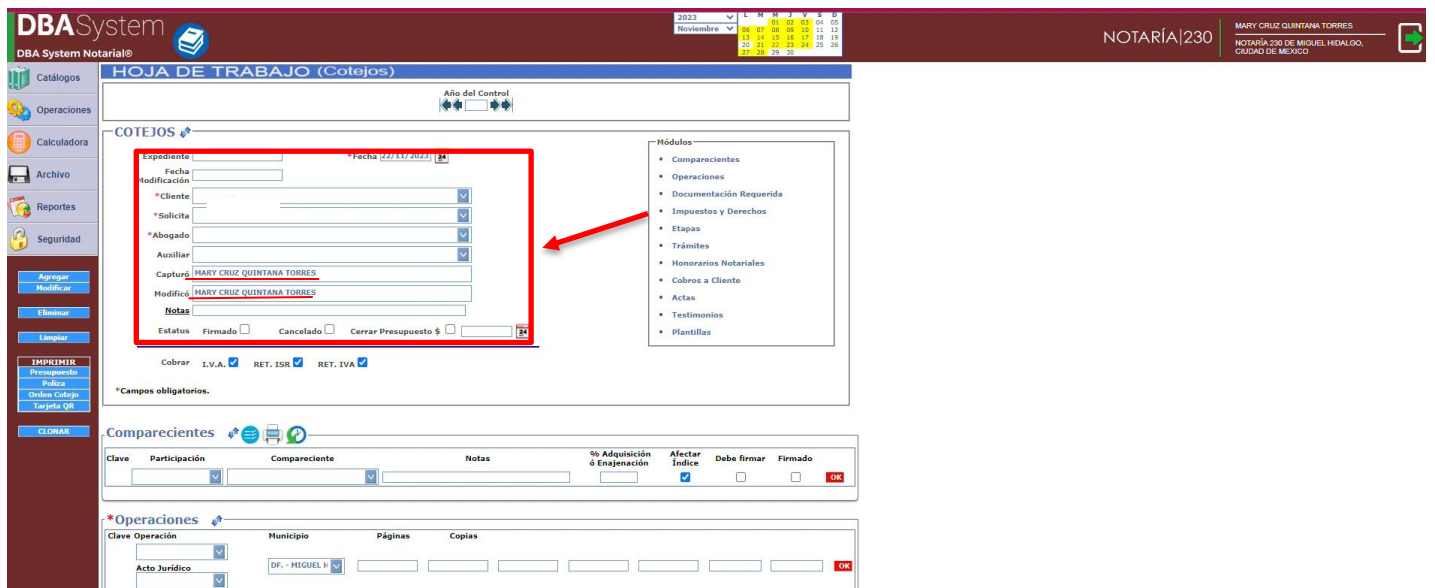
DBASystem
DBA System Notarial®

2023
Noviembre

| L | M | M | J | V | S | D |
|---|---|---|---|---|---|---|
| | | 01 | 02 | 03 | 04 | 05 |
| 06 | 07 | 08 | 09 | 10 | 11 | 12 |
| 13 | 14 | 15 | 16 | 17 | 18 | 19 |
| 20 | 21 | 22 | 23 | 24 | 25 | 26 |
| 27 | 28 | 29 | 30 | | | |

NOTARÍA|230
MARY CRUZ QUINTANA TORRES
NOTARÍA 230 DE MIGUEL HIDALGO, CIUDAD DE MEXICO

Catálogos
Operaciones
Calculadora
Archivo
Reportes
Seguridad

Agregar
Modificar
Eliminar
Limpiar
IMPRIMIR
Presupuesto
Poliza
Orden Cotejo
Tarjeta QR
CLONAR

HOJA DE TRABAJO (Cotejos)

Año del Control

COTEJOS

Expediente
*Fecha 22/11/2023 24
Fecha Modificación
*Cliente
*Solicita
*Abogado
Auxiliar
Capturó MARY CRUZ QUINTANA TORRES
Modificó MARY CRUZ QUINTANA TORRES
Notas
Estatus Firmado Cancelado Cerrar Presupuesto $ 24

Cobrar I.V.A. RET. ISR RET. IVA

*Campos obligatorios.

Módulos
• Comparecientes
• Operaciones
• Documentación Requerida
• Impuestos y Derechos
• Etapas
• Trámites
• Honorarios Notariales
• Cobros a Cliente
• Actas
• Testimonios
• Plantillas

Comparecientes

| Clave | Participación | Compareciente | Notas | % Adquisición ó Enajenación | Afectar Índice | Debe firmar | Firmado | |
|---|---|---|---|---|---|---|---|---|
| | | | | | | | | OK |

*Operaciones

Clave Operación
Acto Jurídico
Municipio
DF. - MIGUEL H
Páginas
Copias
OK